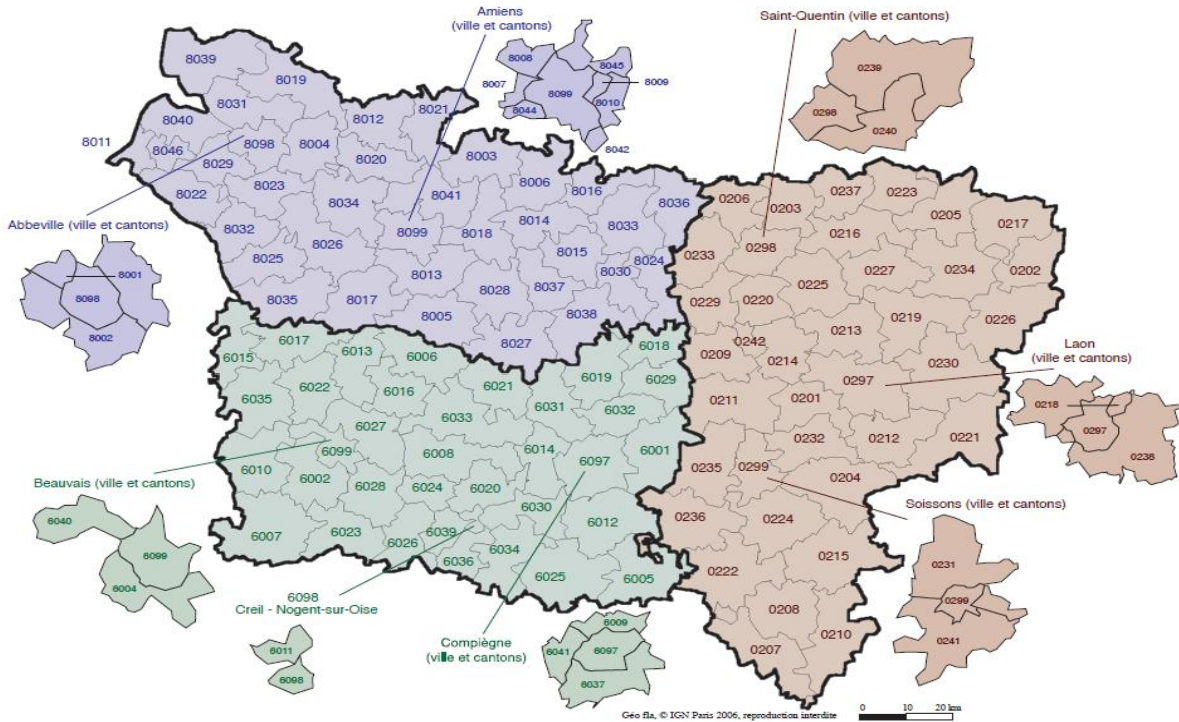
Amiens
(ville et cantons)

Saint-Quentin (ville et cantons)

8039
8019
8031
8040
8011
8046
8098
8004
8012
8021
8029
8020
8022
8023
8034
8003
8041
8006
8016
8036
8032
8099
8018
8014
8033
8026
8015
8024
8025
8030
8013
8037
8035
8017
8028
8038
8005
8027

Abbeville (ville et cantons)

8001
8098
8002

8008
8007
8045
8009
8099
8010
8044
8042

0239
0298
0240

0206
0203
0237
0223
0205
0217
0216
0233
0298
0227
0234
0202
0225
0229
0220
0213
0219
0226
0242
0209
0214
0230
0297
0211
0201
0232
0212
0221
0235
0299
0204
0236
0224
0215
0222
0208
0210
0207

Laon
(ville et cantons)

0218
0297
0238

Soissons (ville et cantons)

0231
0299
0241

6018
6017
6015
6013
6006
6029
6019
6022
6021
6016
6031
6032
6035
6033
6027
6001
6099
6008
6014
6097
6010
6002
6028
6024
6020
6030
6012
6007
6023
6039
6026
6034
6036
6025
6005

Beauvais (ville et cantons)

6040
6099
6004

6098
Creil - Nogent-sur-Oise

6011
6098

Compiègne
(ville et cantons)

6009
6041
6097
6037

Géo fla, © IGN Paris 2006, reproduction interdite

0 10 20 km